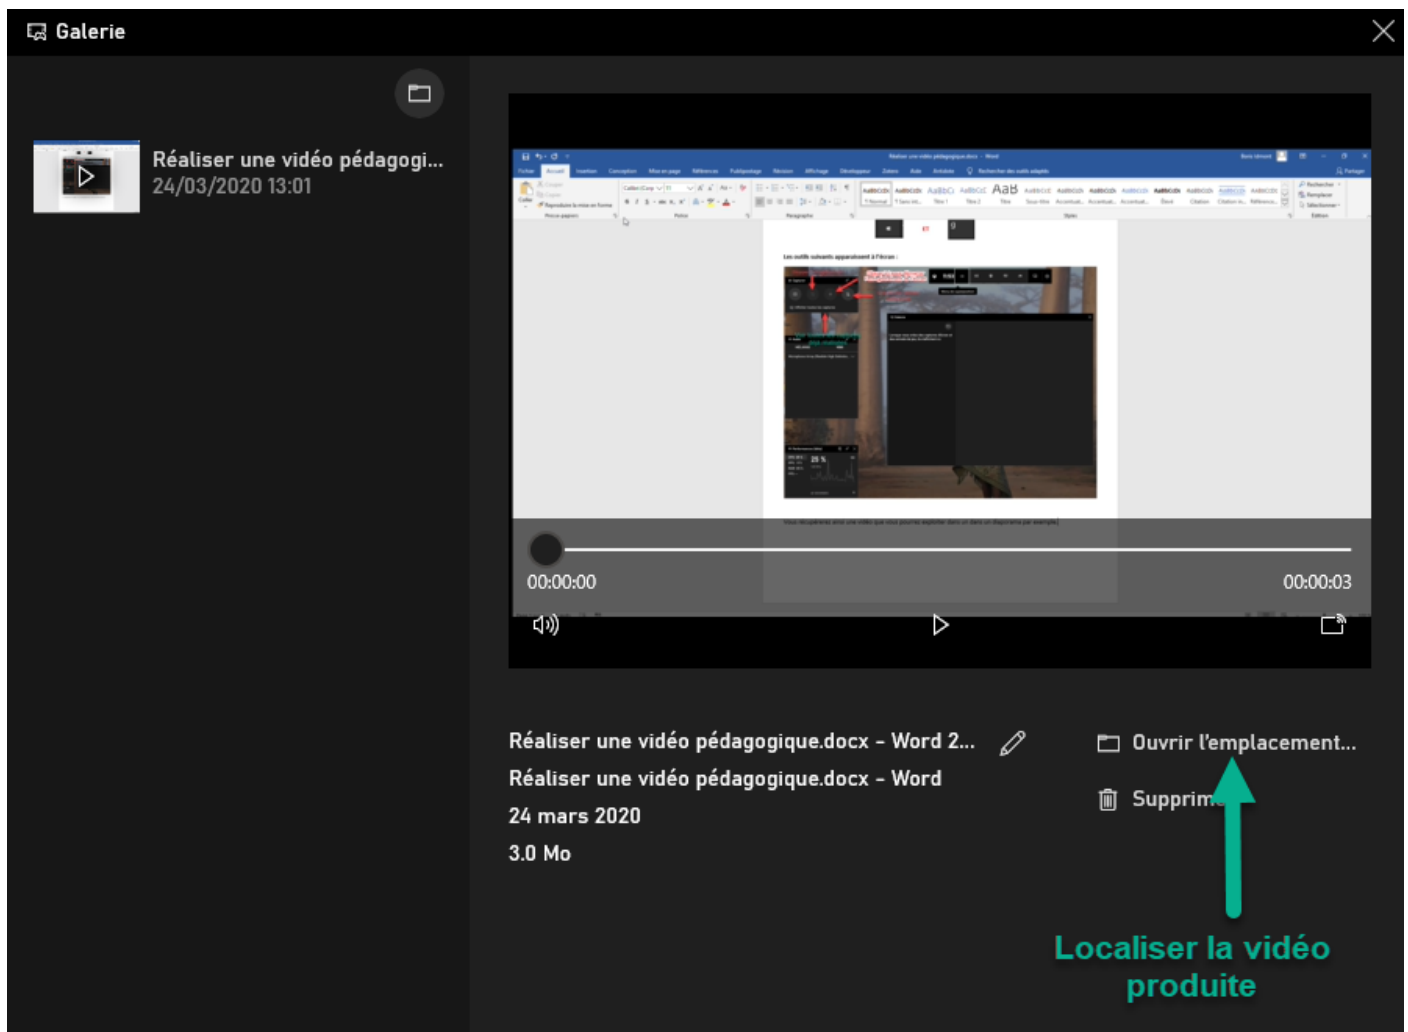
Galerie

Réaliser une vidéo pédagogi...
24/03/2020 13:01

Les outils suivants apparaissent à l'écran :

00:00:00

00:00:03

Réaliser une vidéo pédagogique.docx - Word 2...

Ouvrir l'emplacement...

Réaliser une vidéo pédagogique.docx - Word

Supprim

24 mars 2020

3.0 Mo

Localiser la vidéo produite